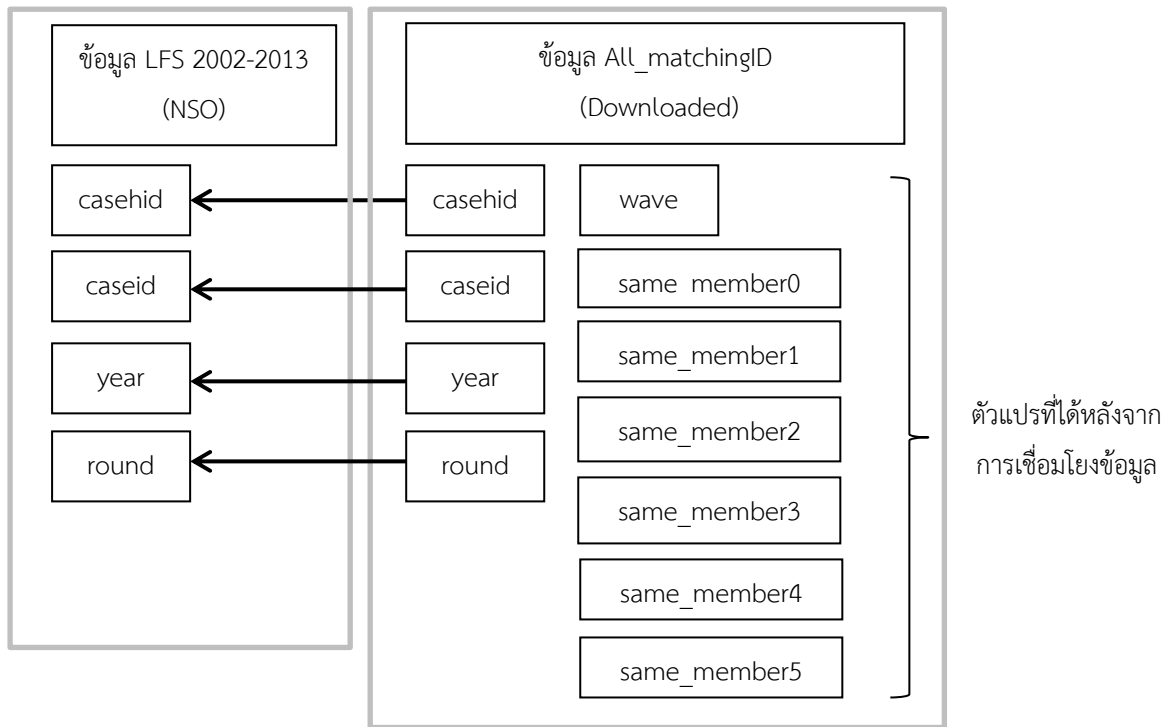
ข้อมูล LFS 2002-2013
(NSO)

casehid

caseid

year

round

ข้อมูล All_matchingID
(Downloaded)

casehid

caseid

year

round

wave

same_member0

same_member1

same_member2

same_member3

same_member4

same_member5

ตัวแปรที่ได้หลังจาก
การเชื่อมโยงข้อมูล